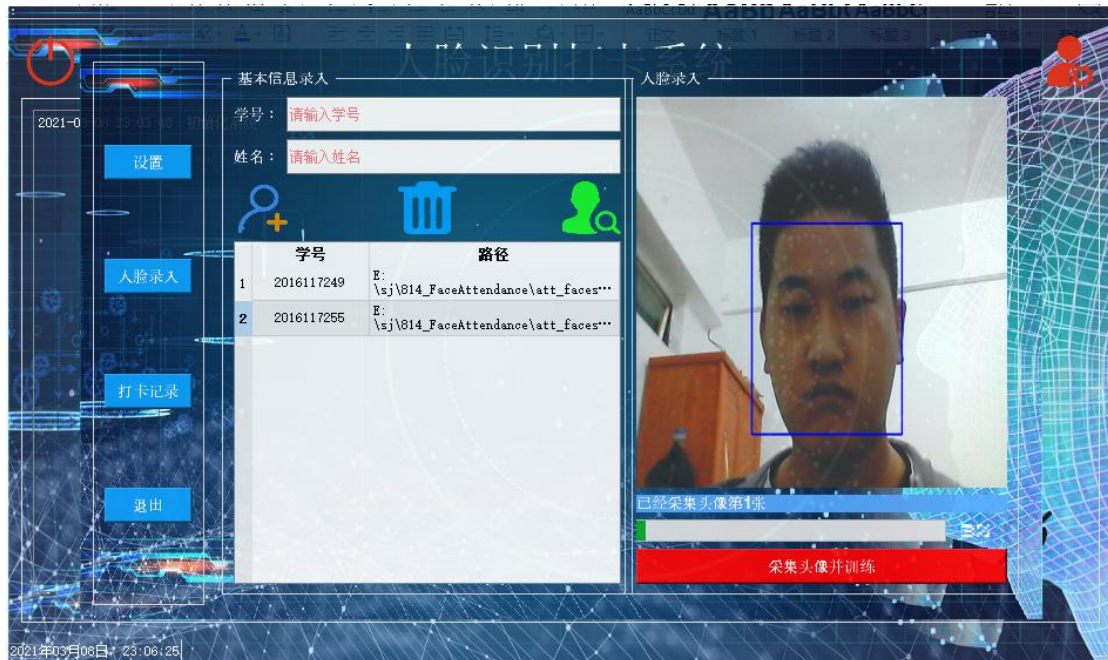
人脸识别打卡系统

2021-0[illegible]

设置

人脸录入

打卡记录

退出

基本信息录入

学号： 请输入学号

姓名： 请输入姓名

| | 学号 | 路径 |
|---|---|---|
| 1 | 2016117249 | E:\sj\814_FaceAttendance\att_faces… |
| 2 | 2016117255 | E:\sj\814_FaceAttendance\att_faces… |

人脸录入

已经采集头像第1张

采集头像并训练

2021年03月08日 23:06:25